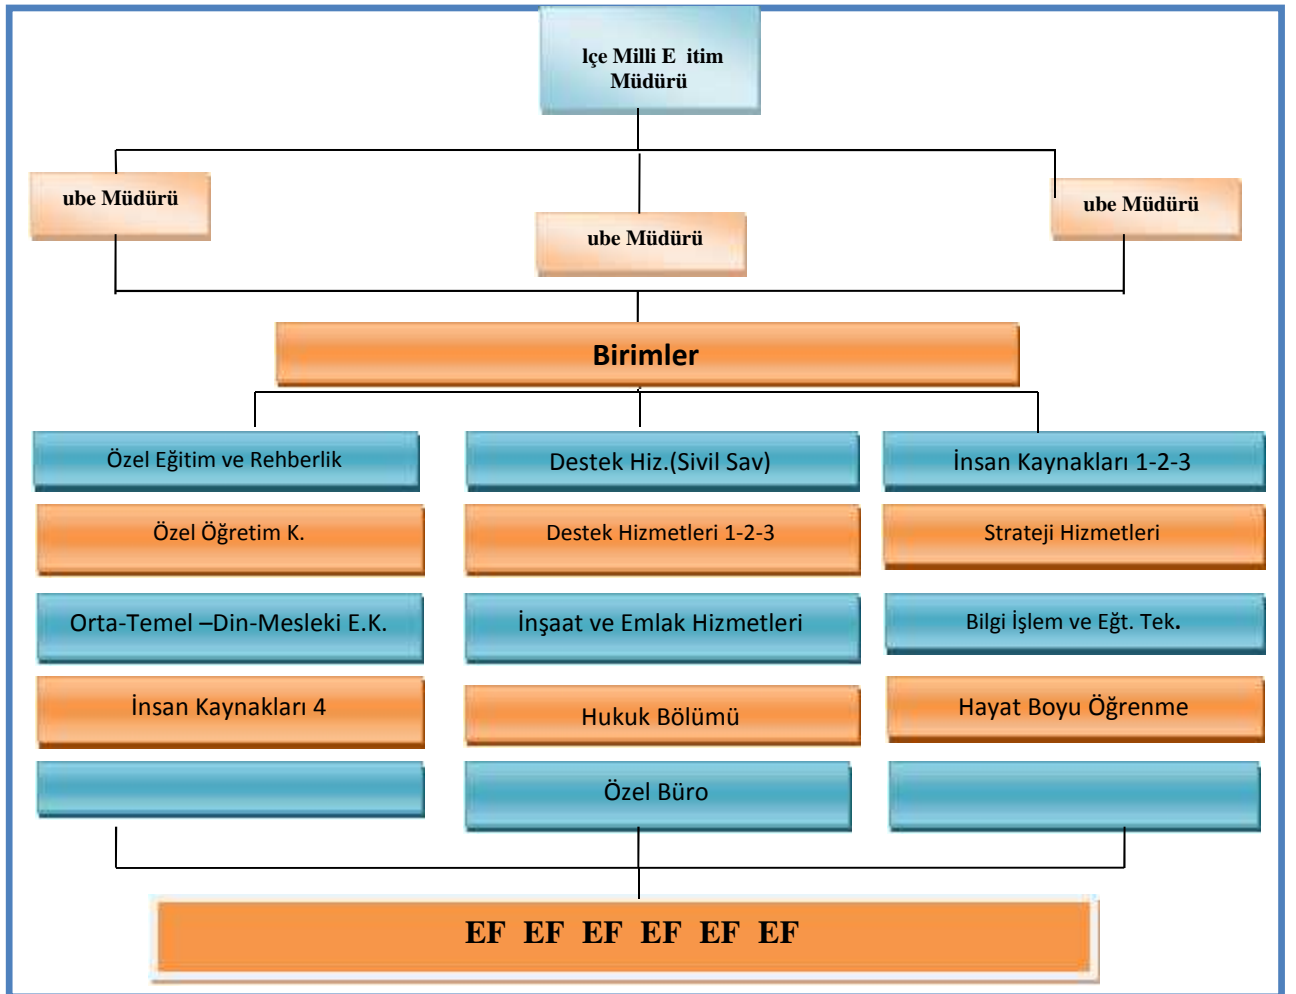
lçe Milli E itim Müdürü

ube Müdürü

ube Müdürü

ube Müdürü

Birimler

Özel Eğitim ve Rehberlik

Destek Hiz.(Sivil Sav)

İnsan Kaynakları 1-2-3

Özel Öğretim K.

Destek Hizmetleri 1-2-3

Strateji Hizmetleri

Orta-Temel –Din-Mesleki E.K.

İnşaat ve Emlak Hizmetleri

Bilgi İşlem ve Eğt. Tek.

İnsan Kaynakları 4

Hukuk Bölümü

Hayat Boyu Öğrenme

Özel Büro

EF EF EF EF EF EF